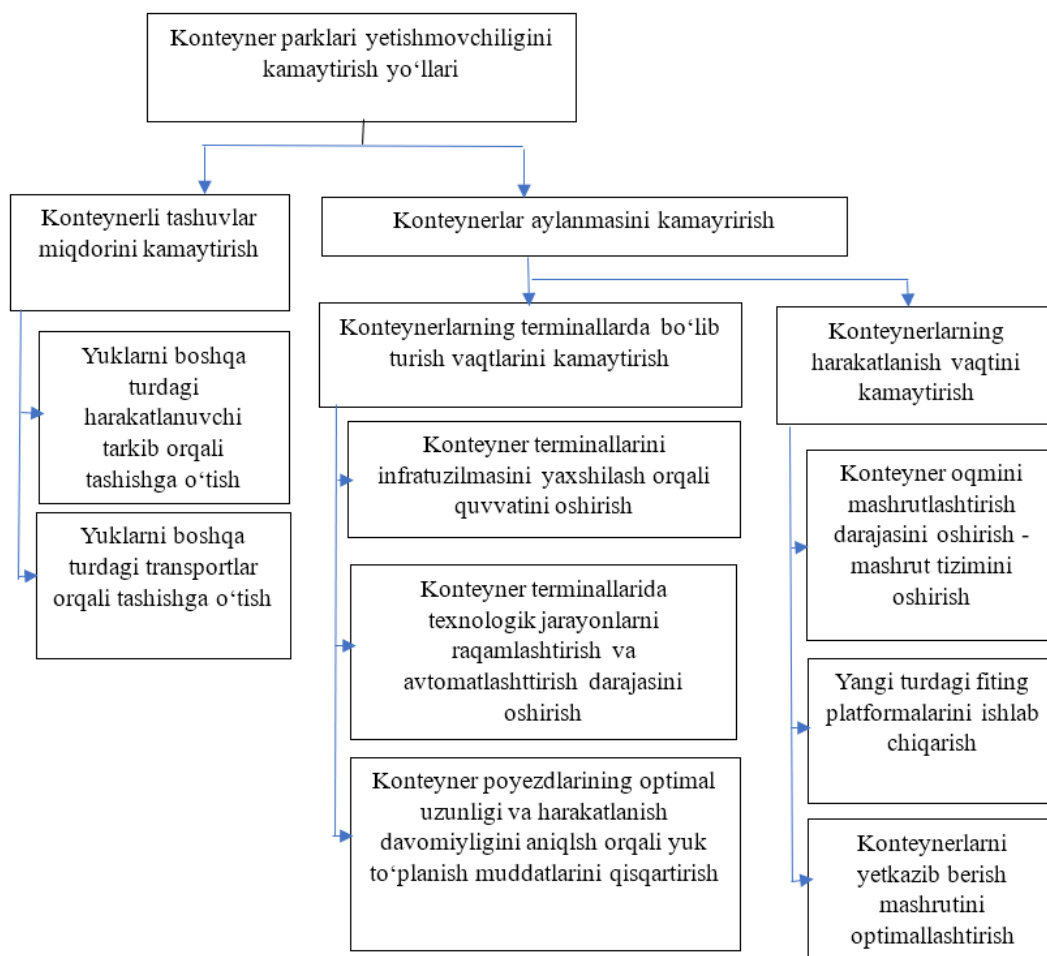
Konteyner parklari yetishmovchiligini kamaytirish yo‘llari

Konteynerli tashuvlar miqdorini kamaytirish

Yuklarni boshqa turdagi harakatlanuvchi tarkib orqali tashishga o‘tish

Yuklarni boshqa turdagi transportlar orqali tashishga o‘tish

Konteynerlar aylanmasini kamayrirish

Konteynerlarning terminallarda bo‘lib turish vaqtlarini kamaytirish

Konteyner terminallarini infratuzilmasini yaxshilash orqali quvvatini oshirish

Konteyner terminallarida texnologik jarayonlarni raqamlashtirish va avtomatlashttirish darajasini oshirish

Konteyner poyezdlarining optimal uzunligi va harakatlanish davomiyligini aniqlsh orqali yuk to‘planish muddatlarini qisqartirish

Konteynerlarning harakatlanish vaqtini kamaytirish

Konteyner oqmini mashrutlashtirish darajasini oshirish - mashrut tizimini oshirish

Yangi turdagi fiting platformalarini ishlab chiqarish

Konteynerlarni yetkazib berish mashrutini optimallashtirish